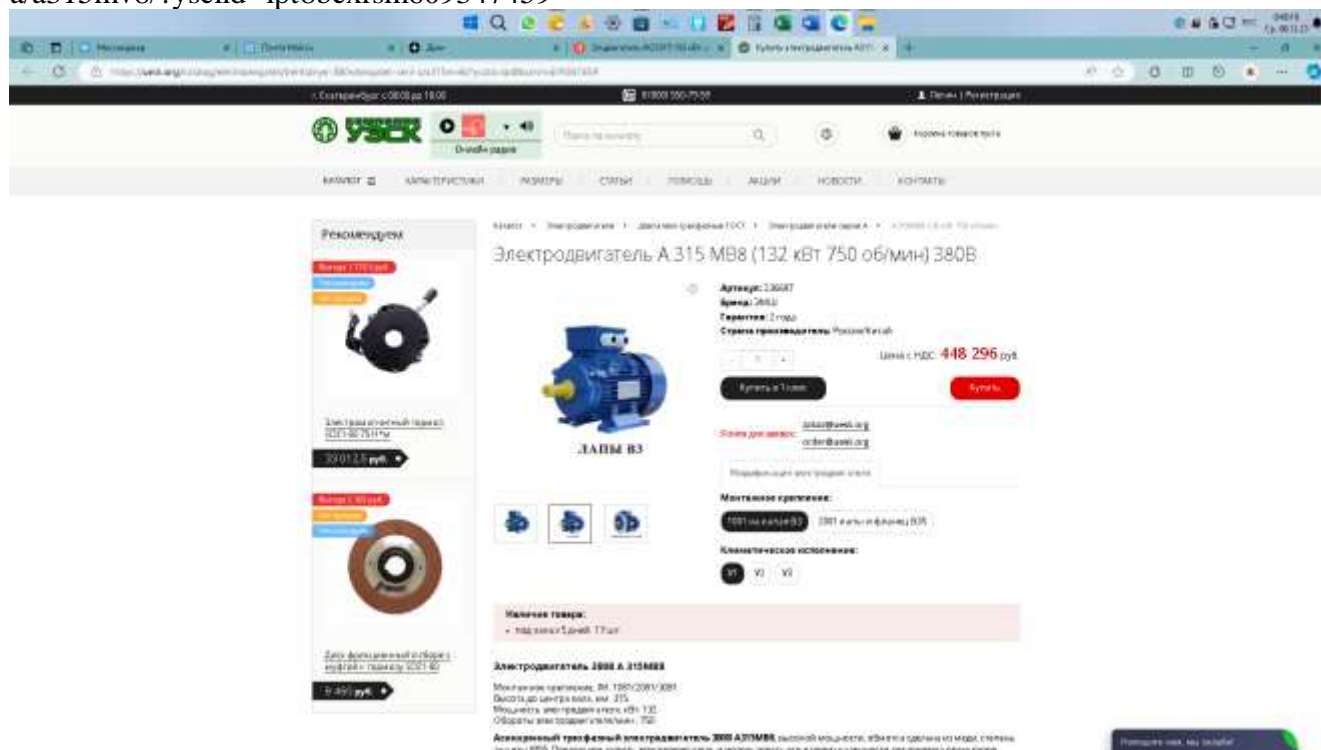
a/a315mv8/?ysclid=lpt08eklsm609347439

Мессенджер | Почта Mail.ru | Дзен | Электродвигатель АО3315 | Купить электродвигатель АО315

Сегодня работаем с 08:00 до 18:00 | 8 (800) 550-75-59 | Войти | Регистрация

УЗСК | Онлайн-радио | Поиск по каталогу | Корзина товаров пуста

КАТАЛОГ | ХАРАКТЕРИСТИКИ | РАЗМЕРЫ | СТАТЬИ | ПОМОЩЬ | АКЦИИ | НОВОСТИ | КОНТАКТЫ

Рекомендуем

Выгода 1 770 руб

Электромагнитный тормоз ЭТ-180 УХЛ4

33 012,5 руб.

Выгода 1 380 руб

Диск фрикционный в сборе с муфтой к тормозу ЭТ-180

9 493 руб.

Каталог > Электродвигатели > Двигатели трехфазные ГОСТ > Электродвигатели серии А > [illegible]

Электродвигатель А 315 MB8 (132 кВт 750 об/мин) 380В

Артикул: 236687
Бренд: ЭМЗ
Гарантия: 2 года
Страна производитель: Россия/Китай

Цена с НДС: 448 296 руб.

Купить в 1 клик | Купить

ЛАПЫ B3

Купить для завода: zakaz@uesk.org order@uesk.org

Монтажное крепление:

1081 на лапах B3 | 2081 лапы + фланец B35

Климатическое исполнение:

У1 | У2 | У3

Наличие товара:
• под заказ 5 дней: 17 шт

Электродвигатель 3000 А 315МВ8

Монтажное крепление, IM: 1081/2081/3081
Высота до центра вала, мм: 315
Мощность электродвигателя, кВт: 132
Обороты электродвигателя/мин.: 750

Асинхронный трехфазный электродвигатель 3000 А315МВ8, высокой мощности, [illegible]

Помогите нам, мы онлайн!